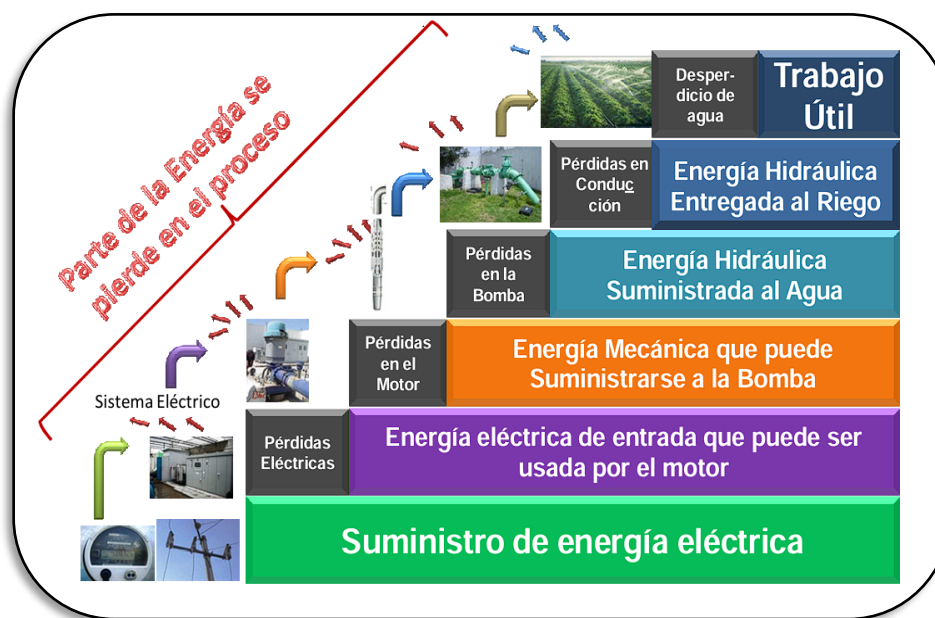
Parte de la Energía se pierde en el proceso

Sistema Eléctrico

Desperdicio de agua

Trabajo Útil

Pérdidas en Conducción

Energía Hidráulica Entregada al Riego

Pérdidas en la Bomba

Energía Hidráulica Suministrada al Agua

Pérdidas en el Motor

Energía Mecánica que puede Suministrarse a la Bomba

Pérdidas Eléctricas

Energía eléctrica de entrada que puede ser usada por el motor

Suministro de energía eléctrica